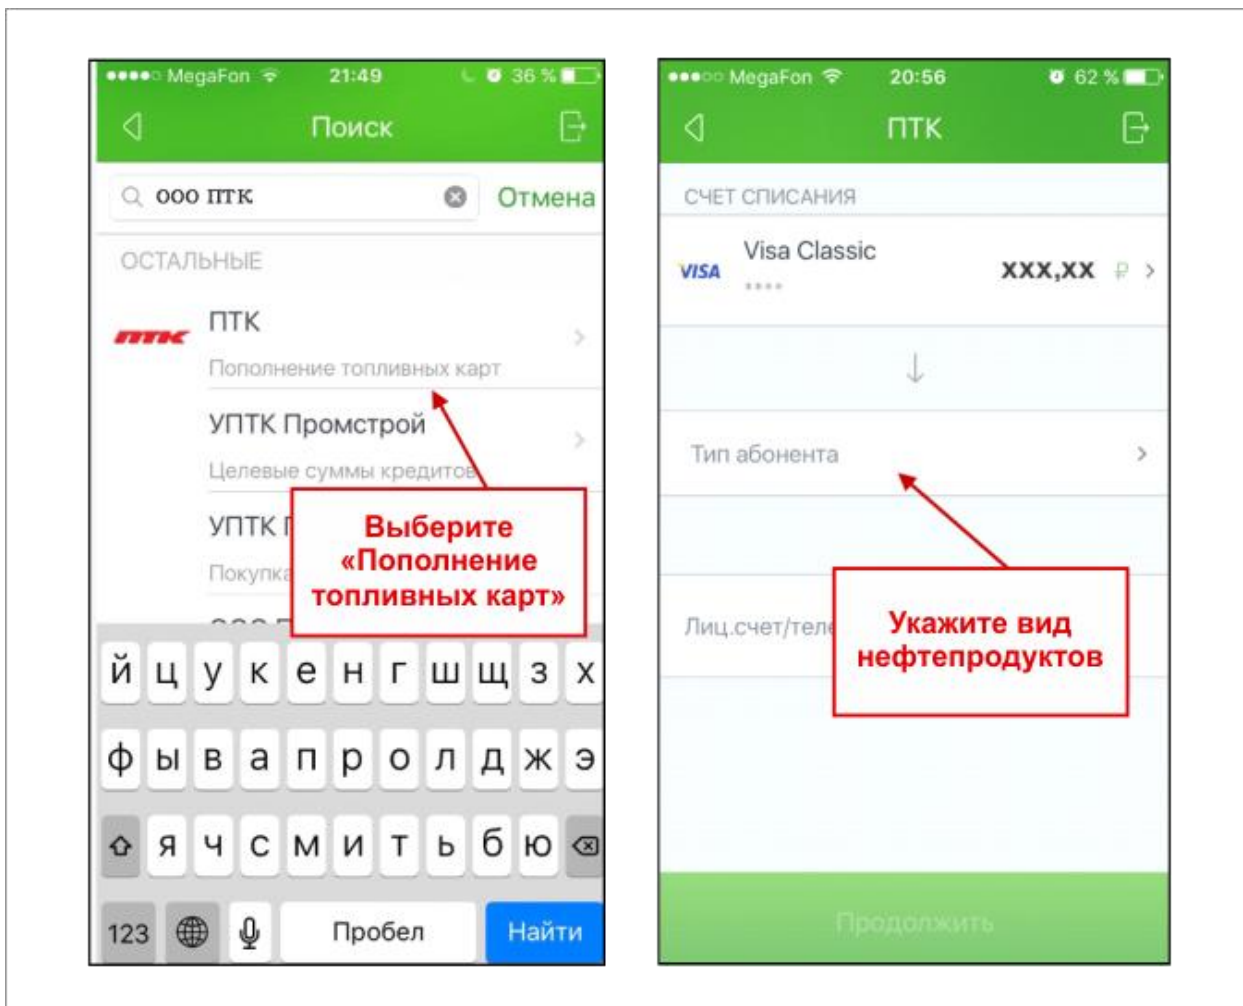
MegaFon 21:49 36 %

Поиск

ооо птк

Отмена

ОСТАЛЬНЫЕ

ПТК

ПТК
Пополнение топливных карт

УПТК Промстрой
Целевые суммы кредитов

УПТК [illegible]
Покупка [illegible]

Выберите «Пополнение топливных карт»

й ц у к е н г ш щ з х
ф ы в а п р о л д ж э
я ч с м и т ь б ю
123 Пробел Найти

MegaFon 20:56 62 %

ПТК

СЧЕТ СПИСАНИЯ

VISA
Visa Classic
••••
XXX,XX ₽

↓

Тип абонента

Лиц.счет/теле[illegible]

Укажите вид нефтепродуктов

Продолжить